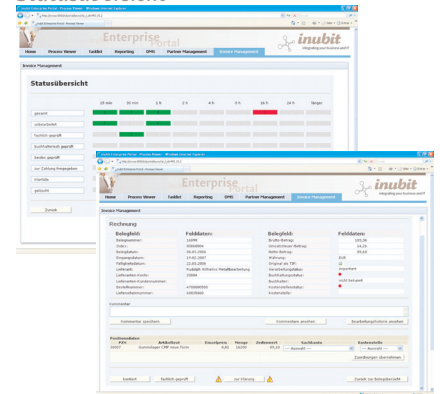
Enterprise Portal

inubit
Integrating your business and IT

Home | Process Viewer | Tasklist | Reporting | DMS | Partner Management | Invoice Management

Invoice Management

Statusübersicht

15 min | 30 min | 1 h | 2 h | 4 h | 8 h | 16 h | 24 h | länger

gesamt
unbearbeitet
Sachlich geprüft
buchhalterisch geprüft
beides geprüft
zur Zahlung freigegeben
Storniert
gebucht

Zurück

Enterprise Portal

inubit
Integrating your business and IT

Home | Process Viewer | Tasklist | Reporting | DMS | Partner Management | Invoice Management

Invoice Management

Rechnung

Belegfeld: | Feldaten: | Belegfeld: | Feldaten:
Belegnummer: | 16090 | Brutto-Betrag: | 103,56
Order: | 59000064 | Umsatzsteuer-Betrag: | 16,26
Belegdatum: | 30.03.2006 | Netto-Betrag: | 89,28
Eingangsdatum: | 19.02.2007 | Währung: | EUR
Fälligkeitsdatum: | 12.03.2006 | Original ist TIF: | ☑
Lieferant: | Rudolph Kittelmo Metallbearbeitung | Verarbeitungsstatus: | important
Lieferanten-Kredit: | 10884 | Buchhaltungsstatus:
Lieferanten-Kundennummer: | | Buchhalter: | nicht bekannt
Bestellnummer: | 4700000500 | Kostenstellenleiter:
Lieferscheinnummer: | 60658660 | Kostenstelle:

Kommentar

Kommentar speichern | Kommentare ansehen | Bearbeitungshistorie ansehen

Positionsdaten
Pos. | Artikeltext | Einzelpreis | Menge | Zeilenwert | Sachkonto | Kostenstelle
00001 | Zuschnitt 2MP neue Form | 9,85 | 10,000 | 89,33 | -- Auswahl -- | -- Auswahl --

Zuordnungen übernehmen

buchbar | Sachlich geprüft | zur Klärung | Zurück zur Belegübersicht